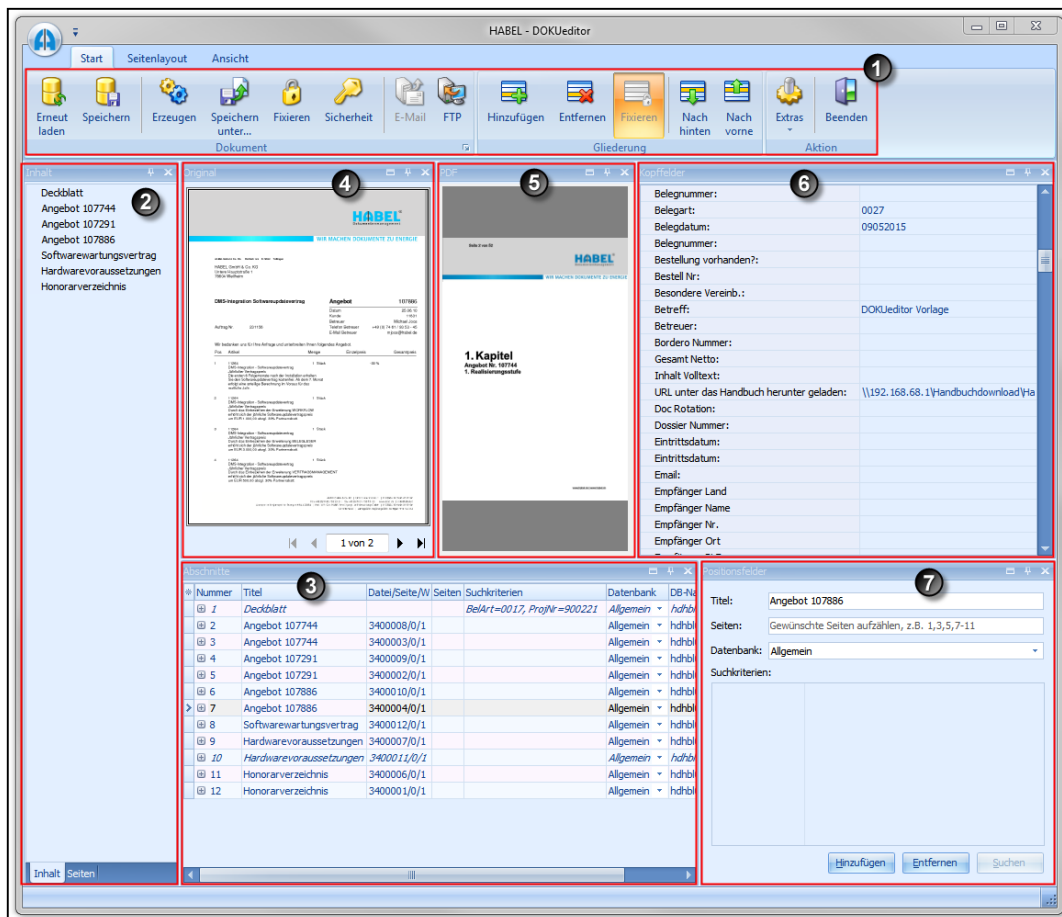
HABEL - DOKUeditor

Start Seitenlayout Ansicht

1

Erneut laden Speichern Erzeugen Speichern unter... Fixieren Sicherheit E-Mail FTP Hinzufügen Entfernen Fixieren Nach hinten Nach vorne Extras Beenden

Dokument Gliederung Aktion

Inhalt 2

Deckblatt
Angebot 107744
Angebot 107291
Angebot 107886
Softwarewartungsvertrag
Hardwarevoraussetzungen
Honorarverzeichnis

Inhalt Seiten

Original 4

HABEL

Angebot 107886

1 von 2

PDF 5

HABEL

1. Kapitel
Angebot Nr. 107744
1. Realisierungsstufe

Kopffelder 6

| | |
|---|---|
| Belegnummer: | |
| Belegart: | 0027 |
| Belegdatum: | 09052015 |
| Belegnummer: | |
| Bestellung vorhanden?: | |
| Bestell Nr: | |
| Besondere Vereinb.: | |
| Betreff: | DOKUeditor Vorlage |
| Betreuer: | |
| Bordero Nummer: | |
| Gesamt Netto: | |
| Inhalt Volltext: | |
| URL unter das Handbuch herunter geladen: | \\192.168.68.1\Handbuchdownload\Ha |
| Doc Rotation: | |
| Dossier Nummer: | |
| Eintrittsdatum: | |
| Eintrittsdatum: | |
| Email: | |
| Empfänger Land | |
| Empfänger Name | |
| Empfänger Nr. | |
| Empfänger Ort | |

Abschnitte 3

| Nummer | Titel | Datei/Seite/W | Seiten | Suchkriterien | Datenbank | DB-Na |
|---|---|---|---|---|---|---|
| 1 | Deckblatt | | | BelArt=0017, ProjNr=900221 | Allgemein | hdhbl |
| 2 | Angebot 107744 | 3400008/0/1 | | | Allgemein | hdhbl |
| 3 | Angebot 107744 | 3400003/0/1 | | | Allgemein | hdhbl |
| 4 | Angebot 107291 | 3400009/0/1 | | | Allgemein | hdhbl |
| 5 | Angebot 107291 | 3400002/0/1 | | | Allgemein | hdhbl |
| 6 | Angebot 107886 | 3400010/0/1 | | | Allgemein | hdhbl |
| 7 | Angebot 107886 | 3400004/0/1 | | | Allgemein | hdhbl |
| 8 | Softwarewartungsvertrag | 3400012/0/1 | | | Allgemein | hdhbl |
| 9 | Hardwarevoraussetzungen | 3400007/0/1 | | | Allgemein | hdhbl |
| 10 | Hardwarevoraussetzungen | 3400011/0/1 | | | Allgemein | hdhbl |
| 11 | Honorarverzeichnis | 3400006/0/1 | | | Allgemein | hdhbl |
| 12 | Honorarverzeichnis | 3400001/0/1 | | | Allgemein | hdhbl |

Positionsfelder 7

Titel: Angebot 107886
Seiten: Gewünschte Seiten aufzählen, z.B. 1,3,5,7-11
Datenbank: Allgemein
Suchkriterien:

Hinzufügen Entfernen Suchen